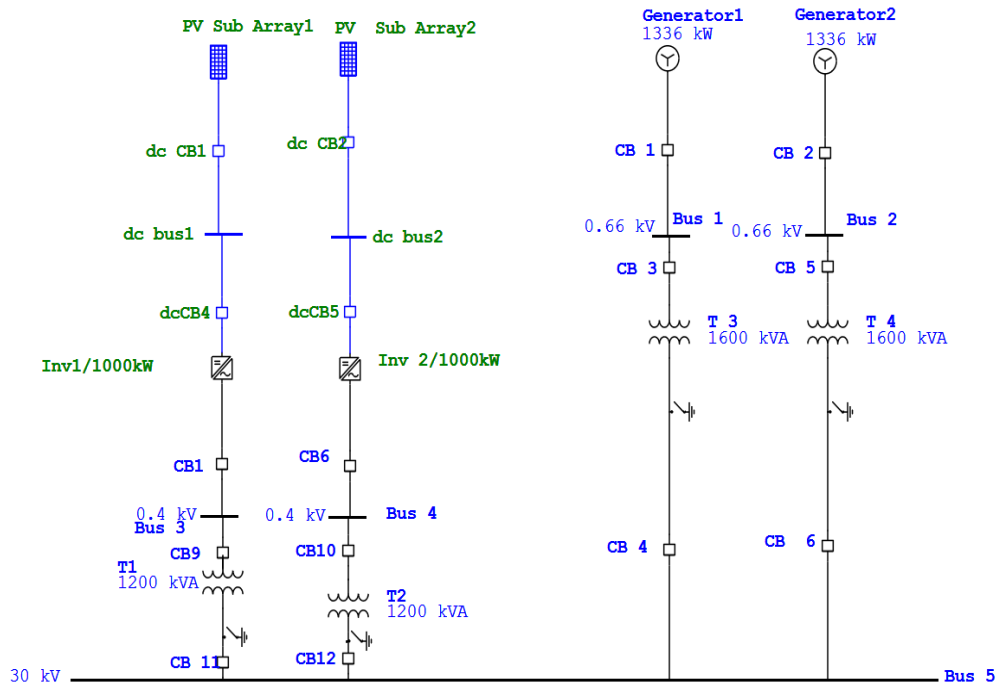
PV Sub Array1
PV Sub Array2
Generator1
1336 kW
Generator2
1336 kW
dc CB1
dc CB2
CB 1
CB 2
0.66 kV
Bus 1
0.66 kV
Bus 2
dc bus1
dc bus2
CB 3
CB 5
dcCB4
dcCB5
T 3
1600 kVA
T 4
1600 kVA
Inv1/1000kW
Inv 2/1000kW
CB1
CB6
0.4 kV
Bus 3
0.4 kV
Bus 4
CB9
CB10
CB 4
CB 6
T1
1200 kVA
T2
1200 kVA
30 kV
CB 11
CB12
Bus 5